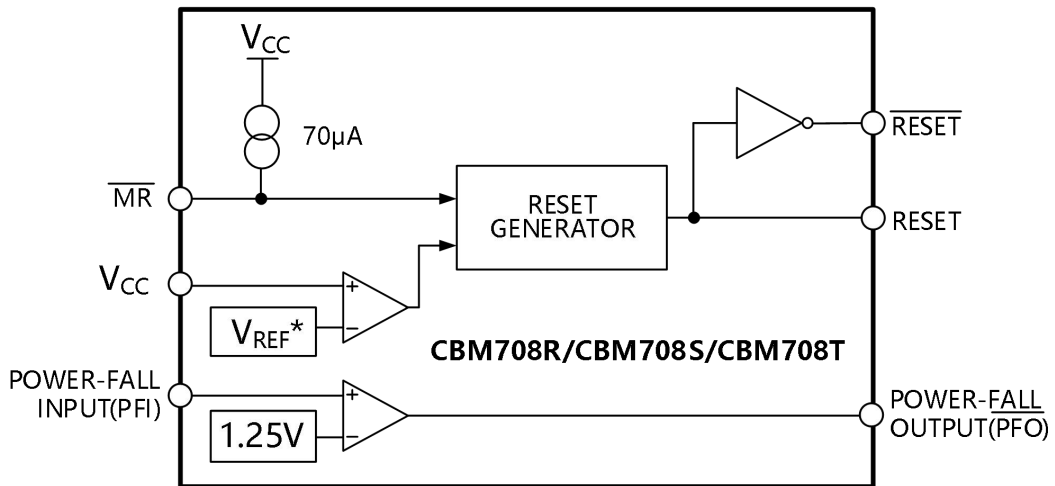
$V_{CC}$

70µA

$\overline{MR}$

RESET GENERATOR

$\overline{RESET}$

RESET

$V_{CC}$

+

−

$V_{REF}$*

CBM708R/CBM708S/CBM708T

POWER-FALL INPUT(PFI)

+

−

1.25V

POWER-$\overline{FALL}$ OUTPUT($\overline{PFO}$)